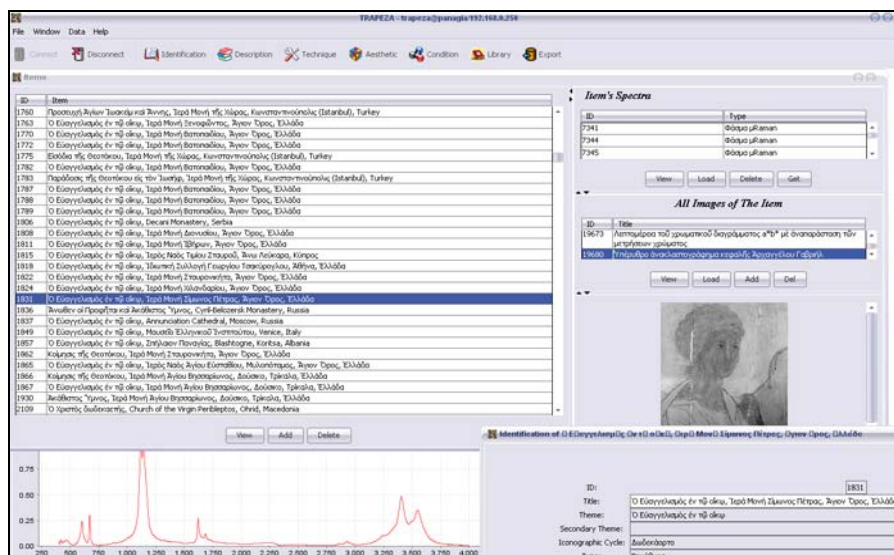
TRAPEZA - trapeza@panagia/192.168.0.250

File Window Data Help

Connect Disconnect Identification Description Technique Aesthetic Condition Library Export

Items

| ID | Item |
|---|---|
| 1760 | Προσευχή Αγίων Ἰωακεὶμ καὶ Ἄννης, Ἱερὰ Μονὴ τῆς Χώρας, Κωνσταντινούπολις (Istanbul), Turkey |
| 1763 | Ὁ Εὐαγγελισμὸς ἐν τῷ οἴκῳ, Ἱερὰ Μονὴ Ξενοφῶντος, Ἅγιον Ὄρος, Ἑλλάδα |
| 1770 | Ὁ Εὐαγγελισμὸς ἐν τῷ οἴκῳ, Ἱερὰ Μονὴ Βατοπαιδίου, Ἅγιον Ὄρος, Ἑλλάδα |
| 1772 | Ὁ Εὐαγγελισμὸς ἐν τῷ οἴκῳ, Ἱερὰ Μονὴ Βατοπαιδίου, Ἅγιον Ὄρος, Ἑλλάδα |
| 1775 | Εἴσοδος τῆς Θεοτόκου, Ἱερὰ Μονὴ τῆς Χώρας, Κωνσταντινούπολις (Istanbul), Turkey |
| 1782 | Ὁ Εὐαγγελισμὸς ἐν τῷ οἴκῳ, Ἱερὰ Μονὴ Βατοπαιδίου, Ἅγιον Ὄρος, Ἑλλάδα |
| 1783 | Παράδοσις τῆς Θεοτόκου εἰς τὸν Ἰωσήφ, Ἱερὰ Μονὴ τῆς Χώρας, Κωνσταντινούπολις (Istanbul), Turkey |
| 1786 | Ὁ Εὐαγγελισμὸς ἐν τῷ οἴκῳ, Ἱερὰ Μονὴ Βατοπαιδίου, Ἅγιον Ὄρος, Ἑλλάδα |
| 1788 | Ὁ Εὐαγγελισμὸς ἐν τῷ οἴκῳ, Ἱερὰ Μονὴ Βατοπαιδίου, Ἅγιον Ὄρος, Ἑλλάδα |
| 1789 | Ὁ Εὐαγγελισμὸς ἐν τῷ οἴκῳ, Ἱερὰ Μονὴ Βατοπαιδίου, Ἅγιον Ὄρος, Ἑλλάδα |
| 1806 | Ὁ Εὐαγγελισμὸς ἐν τῷ οἴκῳ, Decani Monastery, Serbia |
| 1808 | Ὁ Εὐαγγελισμὸς ἐν τῷ οἴκῳ, Ἱερὰ Μονὴ Διονυσίου, Ἅγιον Ὄρος, Ἑλλάδα |
| 1811 | Ὁ Εὐαγγελισμὸς ἐν τῷ οἴκῳ, Ἱερὰ Μονὴ Ἰβήρων, Ἅγιον Ὄρος, Ἑλλάδα |
| 1815 | Ὁ Εὐαγγελισμὸς ἐν τῷ οἴκῳ, Ἱερὸς Ναὸς Τιμίου Σταυροῦ, Ἄνω Λεύκαρα, Κύπρος |
| 1818 | Ὁ Εὐαγγελισμὸς ἐν τῷ οἴκῳ, Ἰδιωτικὴ Συλλογὴ Γεωργίου Τσακύρογλου, Ἀθῆνα, Ἑλλάδα |
| 1822 | Ὁ Εὐαγγελισμὸς ἐν τῷ οἴκῳ, Ἱερὰ Μονὴ Σταυρονικήτα, Ἅγιον Ὄρος, Ἑλλάδα |
| 1824 | Ὁ Εὐαγγελισμὸς ἐν τῷ οἴκῳ, Ἱερὰ Μονὴ Χιλανδαρίου, Ἅγιον Ὄρος, Ἑλλάδα |
| 1831 | Ὁ Εὐαγγελισμὸς ἐν τῷ οἴκῳ, Ἱερὰ Μονὴ Σίμωνος Πέτρας, Ἅγιον Ὄρος, Ἑλλάδα |
| 1836 | Ἄνωθεν οἱ Προφῆται καὶ Ἀκάθιστος Ὕμνος, Cyril-Belozersk Monastery, Russia |
| 1837 | Ὁ Εὐαγγελισμὸς ἐν τῷ οἴκῳ, Annunciation Cathedral, Moscow, Russia |
| 1849 | Ὁ Εὐαγγελισμὸς ἐν τῷ οἴκῳ, Μουσεῖο Ἑλληνικοῦ Ἰνστιτούτου, Venice, Italy |
| 1857 | Ὁ Εὐαγγελισμὸς ἐν τῷ οἴκῳ, Σπήλαιον Παναγίας, Blashtogne, Koritsa, Albania |
| 1862 | Κοίμησις τῆς Θεοτόκου, Ἱερὰ Μονὴ Σταυρονικήτα, Ἅγιον Ὄρος, Ἑλλάδα |
| 1865 | Ὁ Εὐαγγελισμὸς ἐν τῷ οἴκῳ, Ἱερὸς Ναὸς Ἁγίου Εὐσταθίου, Μυλοπόταμος, Ἅγιον Ὄρος, Ἑλλάδα |
| 1866 | Κοίμησις τῆς Θεοτόκου, Ἱερὰ Μονὴ Ἁγίου Βησσαρίωνος, Δούσικο, Τρίκαλα, Ἑλλάδα |
| 1867 | Ὁ Εὐαγγελισμὸς ἐν τῷ οἴκῳ, Ἱερὰ Μονὴ Ἁγίου Βησσαρίωνος, Δούσικο, Τρίκαλα, Ἑλλάδα |
| 1930 | Ἀκάθιστος Ὕμνος, Ἱερὰ Μονὴ Ἁγίου Βησσαρίωνος, Δούσικο, Τρίκαλα, Ἑλλάδα |
| 2109 | Ὁ Χριστὸς Δωδεκαετής, Church of the Virgin Peribleptos, Ohrid, Macedonia |

View Add Delete

Item's Spectra

| ID | Type |
|---|---|
| 7341 | Φάσμα μRaman |
| 7344 | Φάσμα μRaman |
| 7345 | Φάσμα μRaman |

View Load Delete Get

All Images of The Item

| ID | Title |
|---|---|
| 19673 | Λεπτομέρεια τοῦ χρωματικοῦ διαγράμματος a*b* μὲ ἀναπαράσταση τῶν μετρήσεων χρώματος |
| 19680 | Υπέρυθρο ἀνακλαστογράφημα κεφαλῆς Ἀρχαγγέλου Γαβριήλ |

View Load Add Del

0.75
0.50
0.25
0.00
250 500 750 1,000 1,250 1,500 1,750 2,000 2,250 2,500 2,750 3,000 3,250 3,500 3,750 4,000

Identification of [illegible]

ID: 1831
Title: Ὁ Εὐαγγελισμὸς ἐν τῷ οἴκῳ, Ἱερὰ Μονὴ Σίμωνος Πέτρας, Ἅγιον Ὄρος, Ἑλλάδ
Theme: Ὁ Εὐαγγελισμὸς ἐν τῷ οἴκῳ
Secondary Theme:
Iconographic Cycle: Δωδεκάορτο